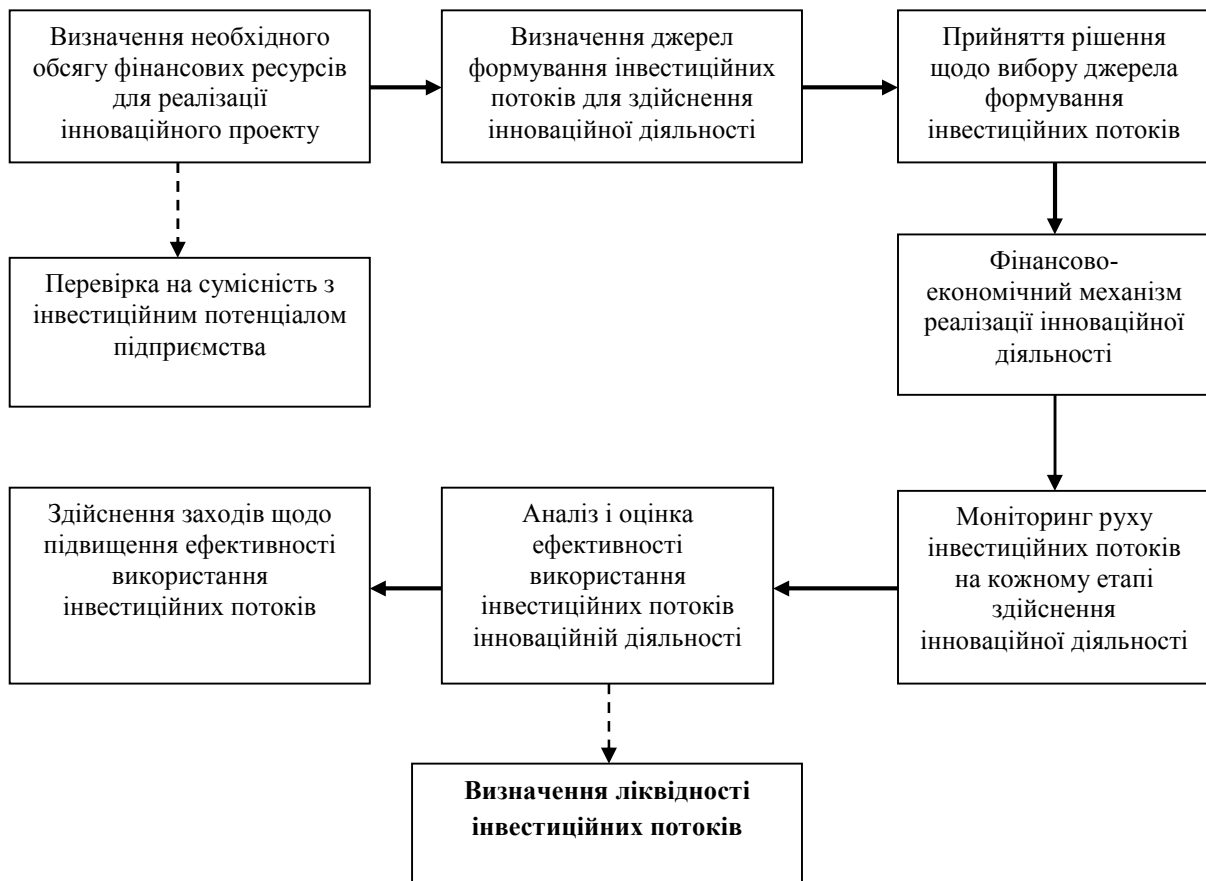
Визначення необхідного обсягу фінансових ресурсів для реалізації інноваційного проекту

Визначення джерел формування інвестиційних потоків для здійснення інноваційної діяльності

Прийняття рішення щодо вибору джерела формування інвестиційних потоків

Перевірка на сумісність з інвестиційним потенціалом підприємства

Фінансово-економічний механізм реалізації інноваційної діяльності

Моніторинг руху інвестиційних потоків на кожному етапі здійснення інноваційної діяльності

Аналіз і оцінка ефективності використання інвестиційних потоків інноваційній діяльності

Здійснення заходів щодо підвищення ефективності використання інвестиційних потоків

**Визначення ліквідності інвестиційних потоків**